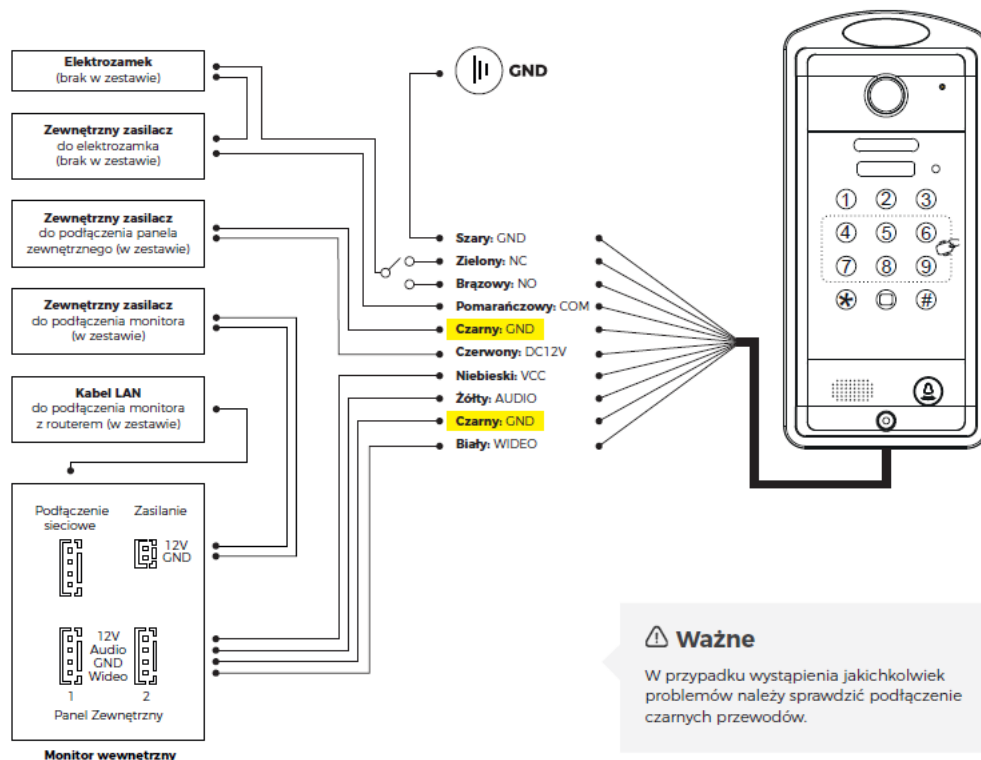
Elektrozamek
(brak w zestawie)

Zewnętrzny zasilacz
do elektrozamka
(brak w zestawie)

Zewnętrzny zasilacz
do podłączenia panela
zewnętrznego (w zestawie)

Zewnętrzny zasilacz
do podłączenia monitora
(w zestawie)

Kabel LAN
do podłączenia monitora
z routerem (w zestawie)

GND

Szary: GND
Zielony: NC
Brązowy: NO
Pomarańczowy: COM
Czarny: GND
Czerwony: DC12V
Niebieski: VCC
Żółty: AUDIO
Czarny: GND
Biały: WIDEO

1 2 3
4 5 6
7 8 9
* #

Podłączenie
sieciowe

Zasilanie
12V
GND

12V
Audio
GND
Wideo
1 2
Panel Zewnętrzny

Monitor wewnetrzny

⚠ Ważne
W przypadku wystąpienia jakichkolwiek problemów należy sprawdzić podłączenie czarnych przewodów.